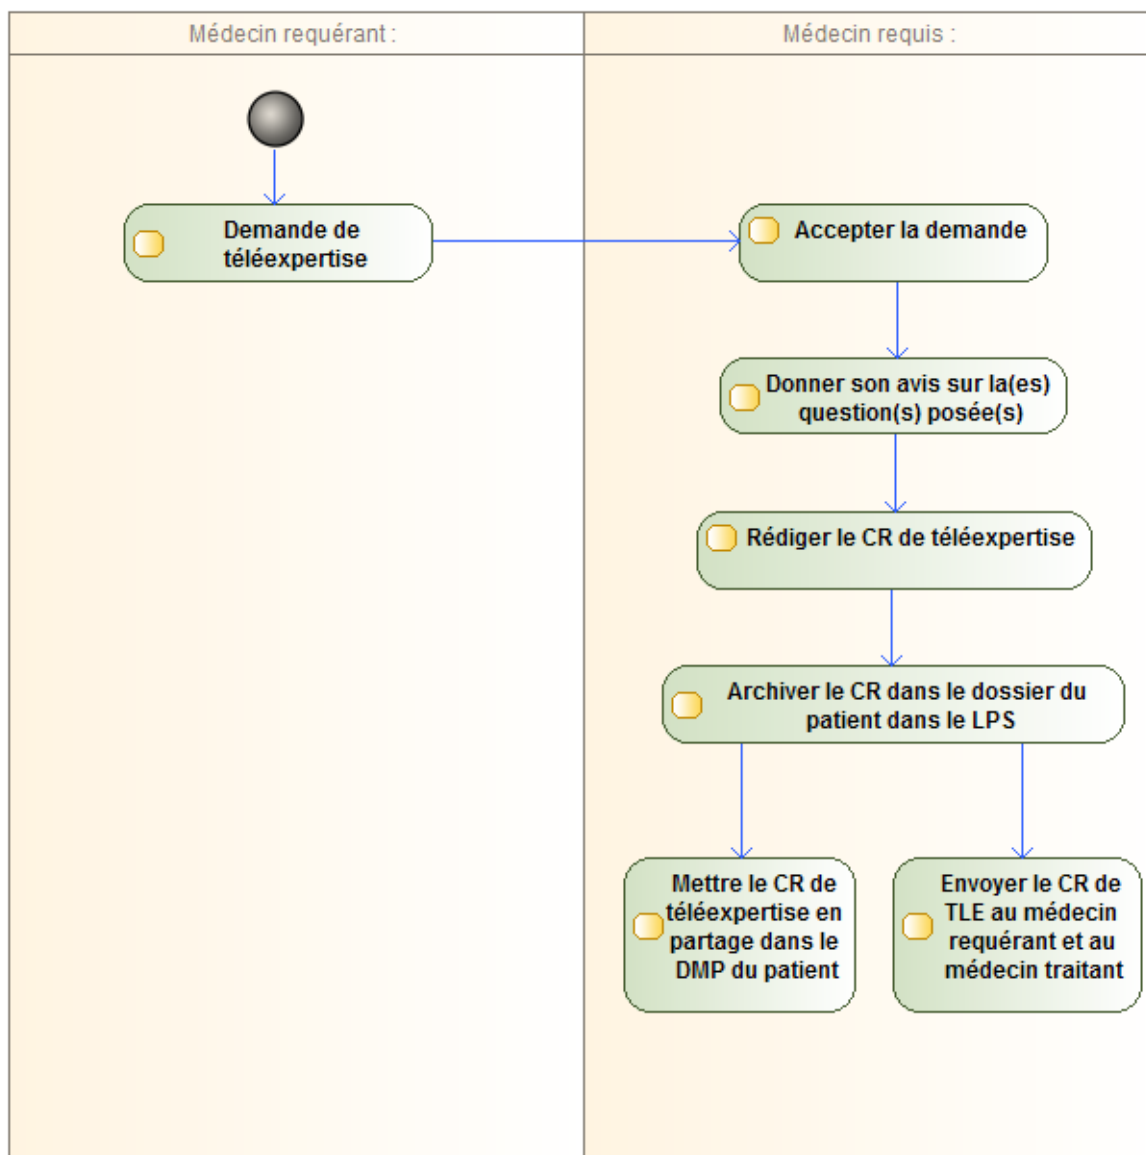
Médecin requérant :

Médecin requis :

Demande de téléexpertise

Accepter la demande

Donner son avis sur la(es) question(s) posée(s)

Rédiger le CR de téléexpertise

Archiver le CR dans le dossier du patient dans le LPS

Mettre le CR de téléexpertise en partage dans le DMP du patient

Envoyer le CR de TLE au médecin requérant et au médecin traitant